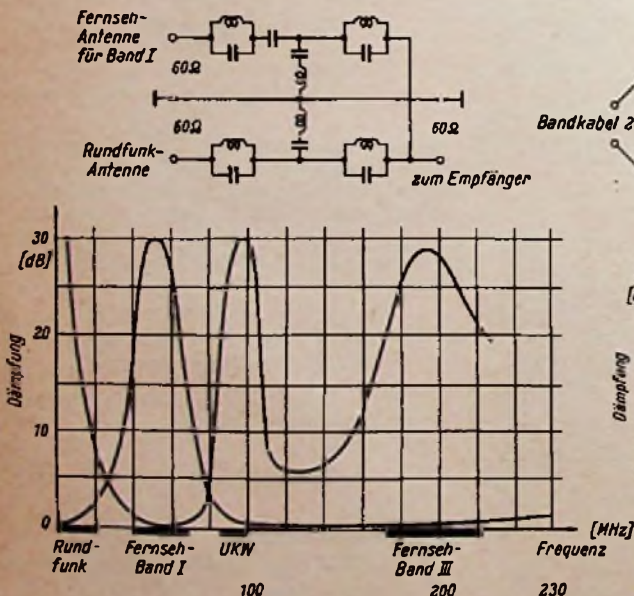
Fernseh-Antenne für Band I

60Ω

60Ω

60Ω

Rundfunk-Antenne

zum Empfänger

Bandkabel 2

30 [dB]

20

10

0

Dämpfung

Rund-funk

Fernseh-Band I

UKW

Fernseh-Band III

Frequenz

[MHz]

100

200

230

[

Dämpfung